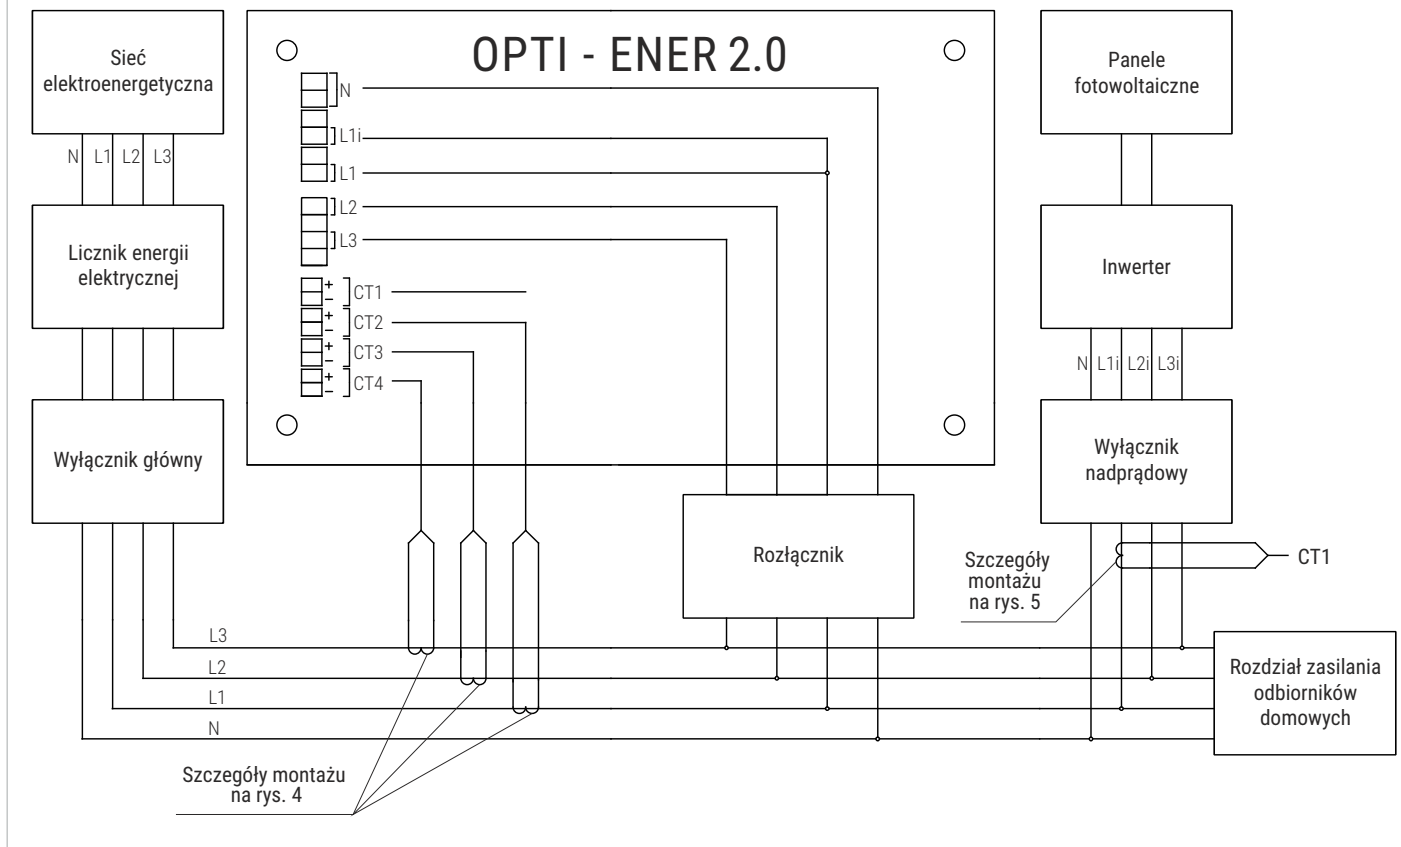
Sieć elektroenergetyczna

N L1 L2 L3

Licznik energii elektrycznej

Wyłącznik główny

OPTI - ENER 2.0

N
L1i
L1
L2
L3
+ − CT1
+ − CT2
+ − CT3
+ − CT4

Panele fotowoltaiczne

Inwerter

N L1i L2i L3i

Wyłącznik nadprądowy

Rozłącznik

Szczegóły montażu na rys. 5

CT1

L3
L2
L1
N

Rozdział zasilania odbiorników domowych

Szczegóły montażu na rys. 4